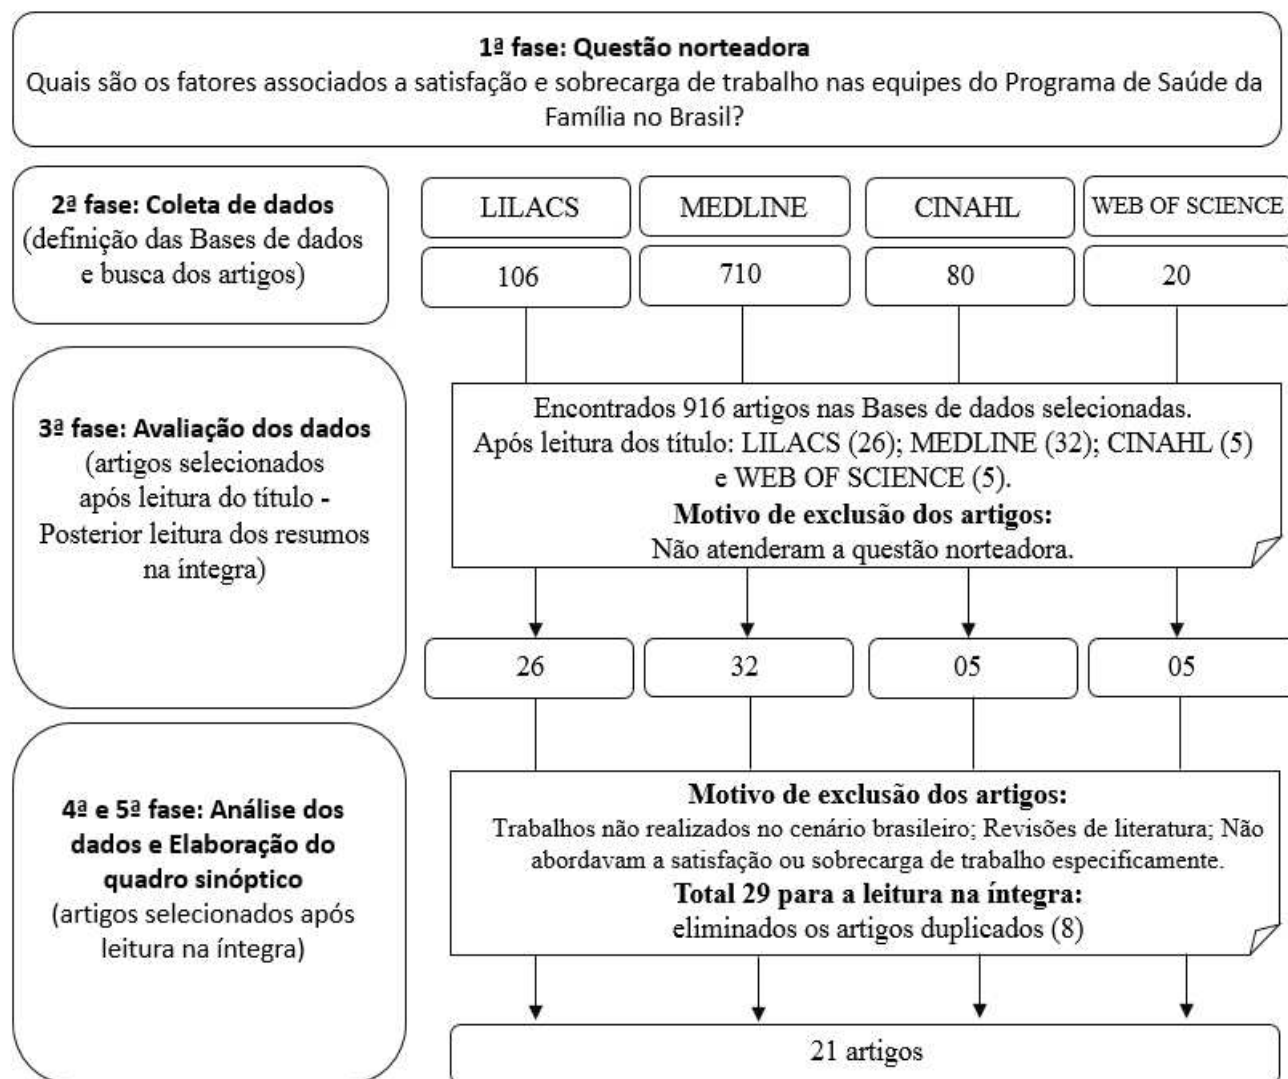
1ª fase: Questão norteadora
Quais são os fatores associados a satisfação e sobrecarga de trabalho nas equipes do Programa de Saúde da Família no Brasil?

2ª fase: Coleta de dados
(definição das Bases de dados e busca dos artigos)

LILACS
MEDLINE
CINAHL
WEB OF SCIENCE

106
710
80
20

3ª fase: Avaliação dos dados
(artigos selecionados após leitura do título - Posterior leitura dos resumos na íntegra)

Encontrados 916 artigos nas Bases de dados selecionadas.
Após leitura dos título: LILACS (26); MEDLINE (32); CINAHL (5) e WEB OF SCIENCE (5).
Motivo de exclusão dos artigos:
Não atenderam a questão norteadora.

26
32
05
05

4ª e 5ª fase: Análise dos dados e Elaboração do quadro sinóptico
(artigos selecionados após leitura na íntegra)

Motivo de exclusão dos artigos:
Trabalhos não realizados no cenário brasileiro; Revisões de literatura; Não abordavam a satisfação ou sobrecarga de trabalho especificamente.
Total 29 para a leitura na íntegra:
eliminados os artigos duplicados (8)

21 artigos